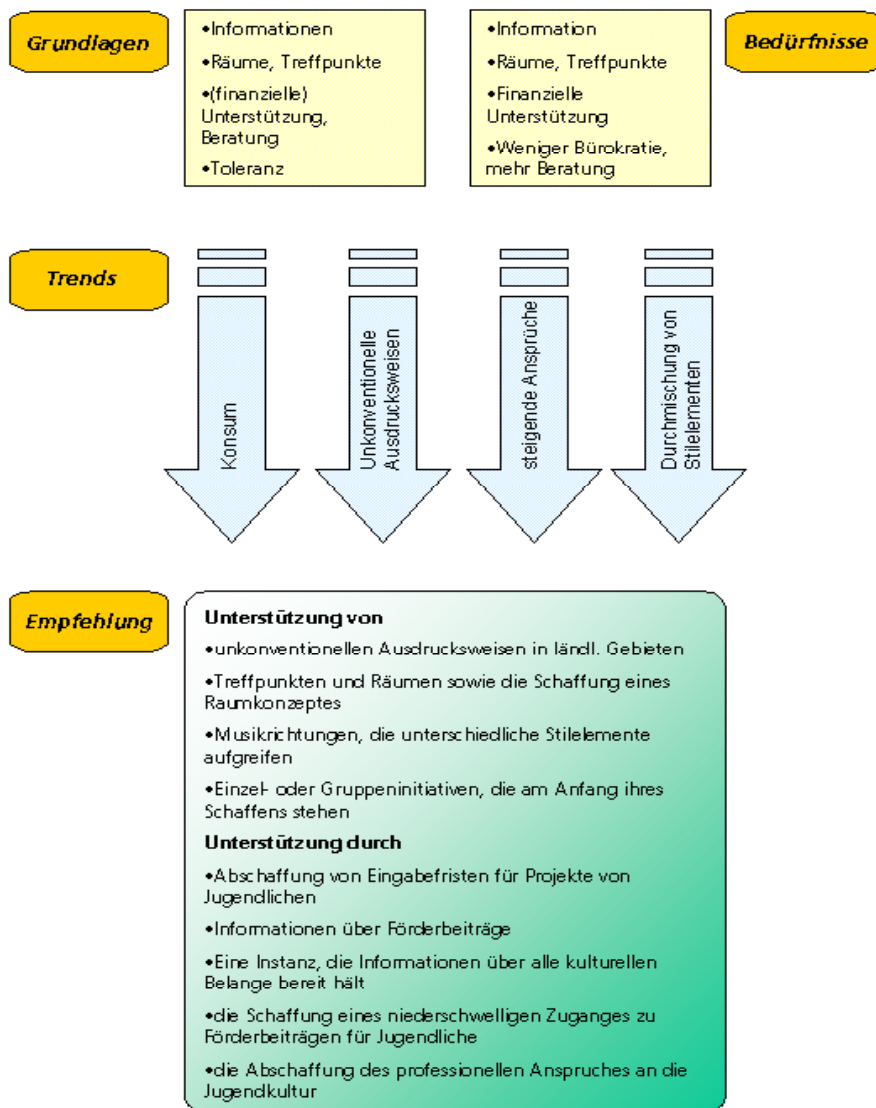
Grundlagen

•Informationen

•Räume, Treffpunkte

•(finanzielle) Unterstützung, Beratung

•Toleranz

•Information

•Räume, Treffpunkte

•Finanzielle Unterstützung

•Weniger Bürokratie, mehr Beratung

Bedürfnisse

Trends

Konsum

Unkonventionelle Ausdrucksweisen

steigende Ansprüche

Durchmischung von Stilelementen

Empfehlung

Unterstützung von

•unkonventionellen Ausdrucksweisen in ländl. Gebieten

•Treffpunkten und Räumen sowie die Schaffung eines Raumkonzeptes

•Musikrichtungen, die unterschiedliche Stilelemente aufgreifen

•Einzel- oder Gruppeninitiativen, die am Anfang ihres Schaffens stehen

Unterstützung durch

•Abschaffung von Eingabefristen für Projekte von Jugendlichen

•Informationen über Förderbeiträge

•Eine Instanz, die Informationen über alle kulturellen Belange bereit hält

•die Schaffung eines niederschwelligen Zuganges zu Förderbeiträgen für Jugendliche

•die Abschaffung des professionellen Anspruches an die Jugendkultur